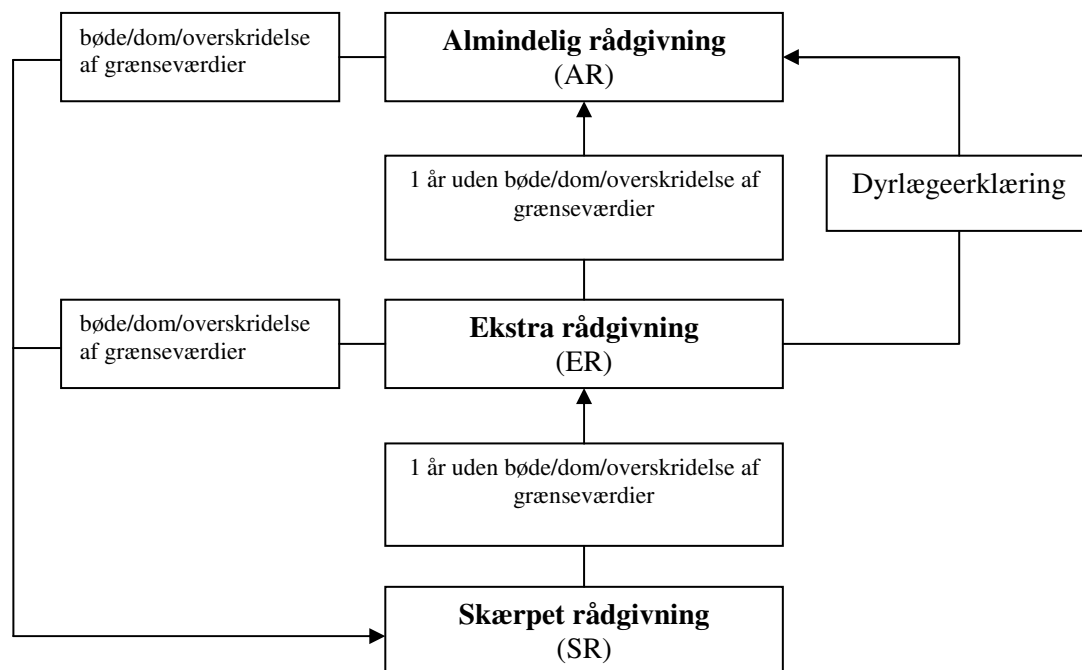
bøde/dom/overskridelse af grænseværdier

**Almindelig rådgivning**
(AR)

1 år uden bøde/dom/overskridelse af grænseværdier

Dyrlægeerklæring

bøde/dom/overskridelse af grænseværdier

**Ekstra rådgivning**
(ER)

1 år uden bøde/dom/overskridelse af grænseværdier

**Skærpet rådgivning**
(SR)